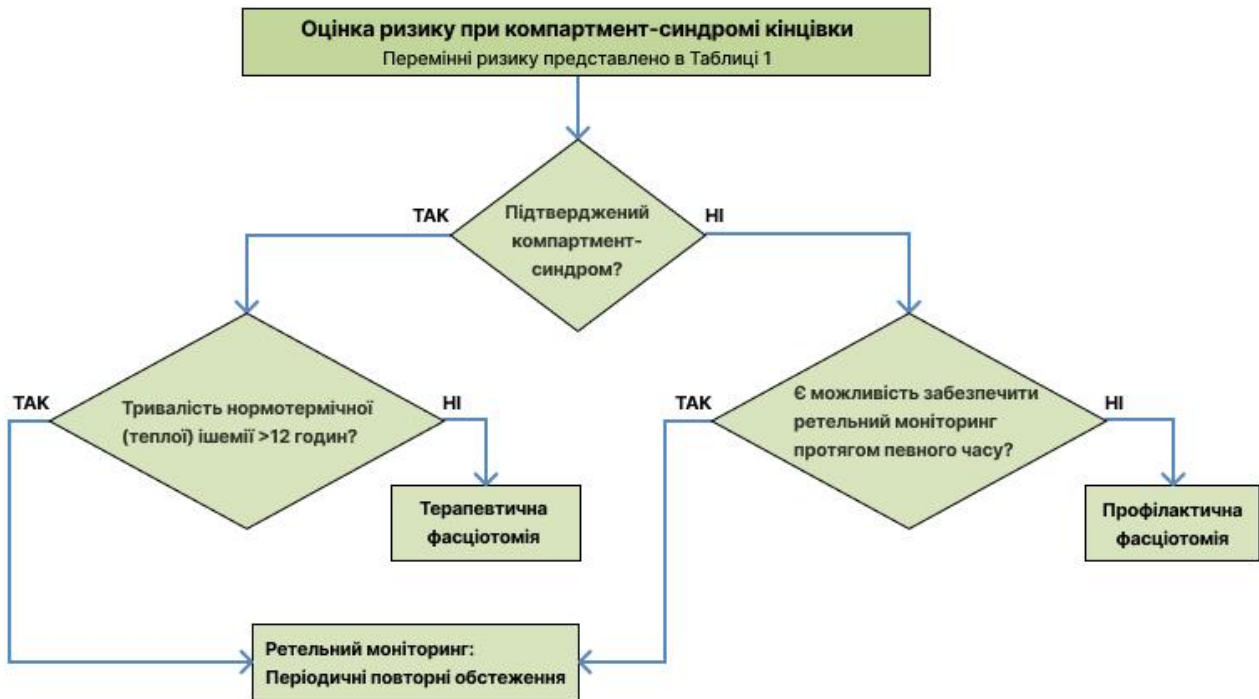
Оцінка ризику при компартмент-синдромі кінцівки
Перемінні ризику представлено в Таблиці 1

ТАК

Підтверджений компартмент-синдром?

НІ

ТАК

Тривалість нормотермічної (теплої) ішемії >12 годин?

НІ

Терапевтична фасціотомія

ТАК

Є можливість забезпечити ретельний моніторинг протягом певного часу?

НІ

Профілактична фасціотомія

Ретельний моніторинг:
Періодичні повторні обстеження